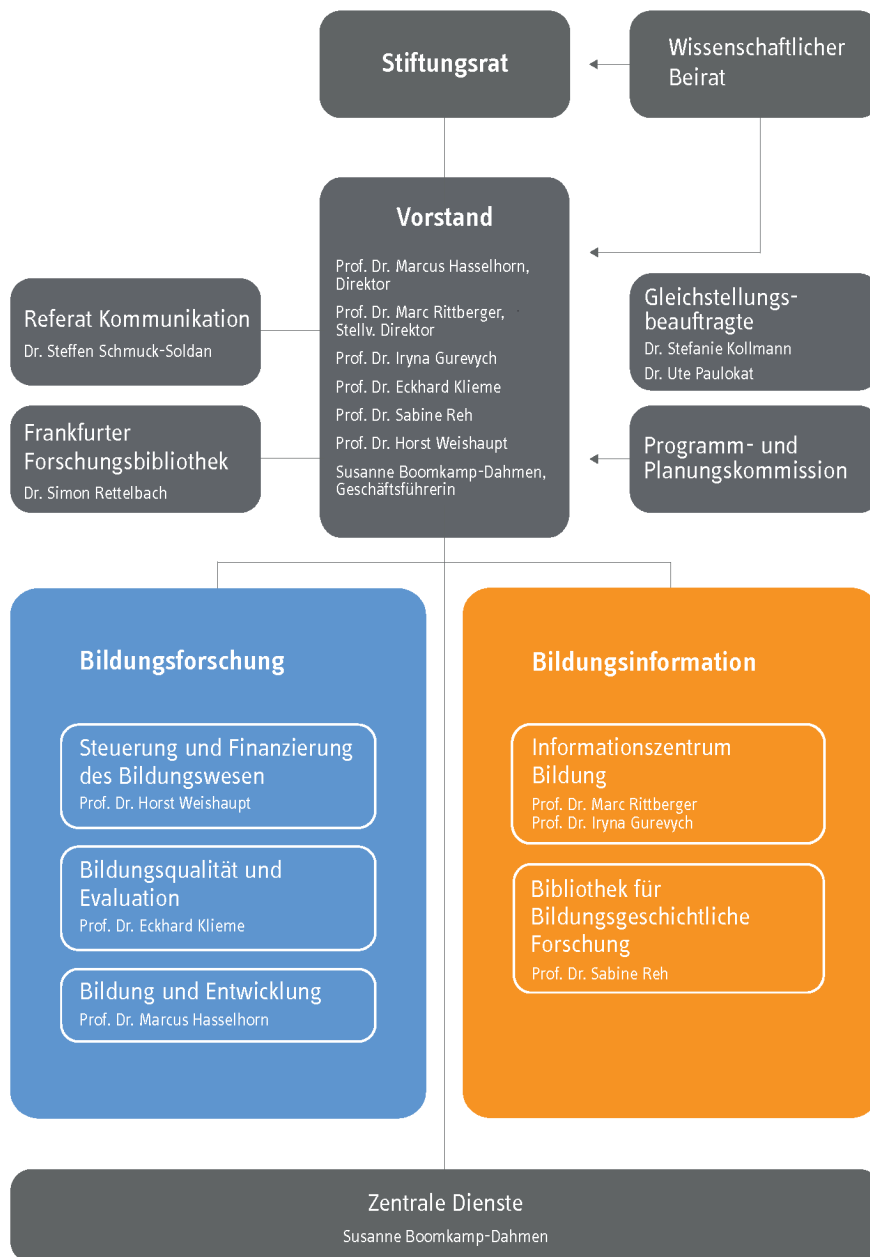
Stiftungsrat

Wissenschaftlicher Beirat

Vorstand

Prof. Dr. Marcus Hasselhorn, Direktor

Prof. Dr. Marc Rittberger, Stellv. Direktor

Prof. Dr. Iryna Gurevych

Prof. Dr. Eckhard Klieme

Prof. Dr. Sabine Reh

Prof. Dr. Horst Weishaupt

Susanne Boomkamp-Dahmen, Geschäftsführerin

Referat Kommunikation
Dr. Steffen Schmuck-Soldan

Frankfurter Forschungsbibliothek
Dr. Simon Rettelbach

Gleichstellungsbeauftragte
Dr. Stefanie Kollmann
Dr. Ute Paulokat

Programm- und Planungskommission

Bildungsforschung

Steuerung und Finanzierung des Bildungswesen
Prof. Dr. Horst Weishaupt

Bildungsqualität und Evaluation
Prof. Dr. Eckhard Klieme

Bildung und Entwicklung
Prof. Dr. Marcus Hasselhorn

Bildungsinformation

Informationszentrum Bildung
Prof. Dr. Marc Rittberger
Prof. Dr. Iryna Gurevych

Bibliothek für Bildungsgeschichtliche Forschung
Prof. Dr. Sabine Reh

Zentrale Dienste
Susanne Boomkamp-Dahmen